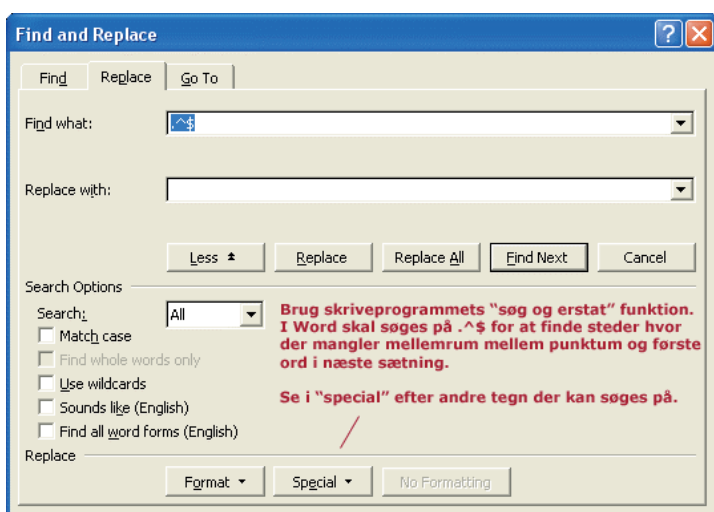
Find and Replace

Find | Replace | Go To

Find what: .^$

Replace with:

Less ▲ | Replace | Replace All | Find Next | Cancel

Search Options

Search: All

Match case

Find whole words only

Use wildcards

Sounds like (English)

Find all word forms (English)

Brug skriveprogrammets "søg og erstat" funktion. I Word skal søges på .^$ for at finde steder hvor der mangler mellemrum mellem punktum og første ord i næste sætning.

Se i "special" efter andre tegn der kan søges på.

Replace

Format ▾ | Special ▾ | No Formatting